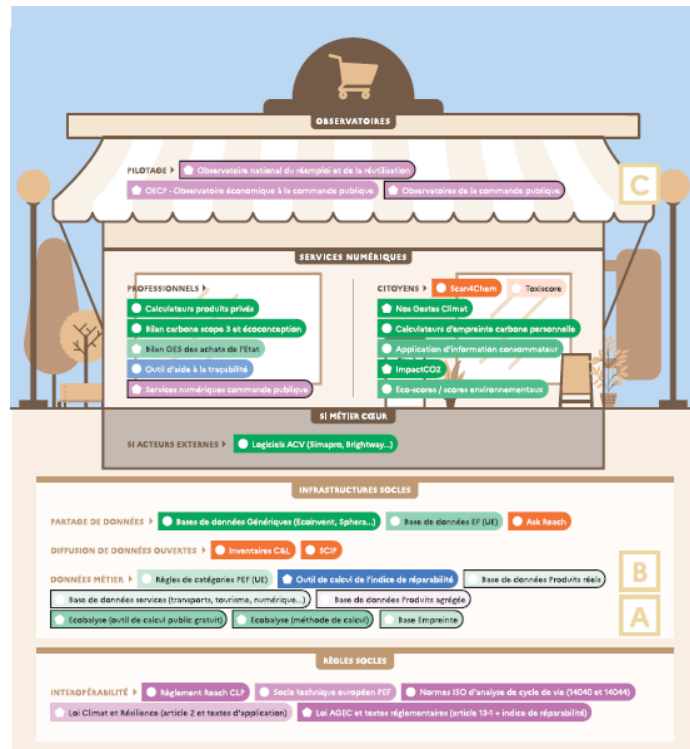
OBSERVATOIRES

PILOTAGE Observatoire national du réemploi et de la réutilisation

OECP - Observatoire économique à la commande publique

Observatoires de la commande publique

C

SERVICES NUMÉRIQUES

PROFESSIONNELS

Calculateurs produits privés

Bilan carbone scope 3 et écoconception

Bilan GES des achats de l'Etat

Outil d'aide à la traçabilité

Services numériques commande publique

CITOYENS

Scan4Chem

Toxiscore

Nos Gestes Climat

Calculateurs d'empreinte carbone personnelle

Application d'information consommateur

ImpactCO2

Eco-scores / scores environnementaux

SI MÉTIER CŒUR

SI ACTEURS EXTERNES Logiciels ACV (Simapro, Brightway...)

INFRASTRUCTURES SOCLES

PARTAGE DE DONNÉES Bases de données Génériques (Ecoinvent, Sphera...) Base de données EF (UE) Ask Reach

DIFFUSION DE DONNÉES OUVERTES Inventaires C&L SCIP

DONNÉES MÉTIER Règles de catégories PEF (UE) Outil de calcul de l'indice de réparabilité Base de données Produits réels

Base de données services (transports, tourisme, numérique...) Base de données Produits agrégés

Ecobalyse (outil de calcul public gratuit) Ecobalyse (méthode de calcul) Base Empreinte

B

A

RÈGLES SOCLES

INTEROPÉRABILITÉ Règlement Reach CLP Socle technique européen PEF Normes ISO d'analyse de cycle de vie (14040 et 14044)

Loi Climat et Résilience (article 2 et textes d'application) Loi AGEC et textes réglementaires (article 13-1 + indice de réparabilité)